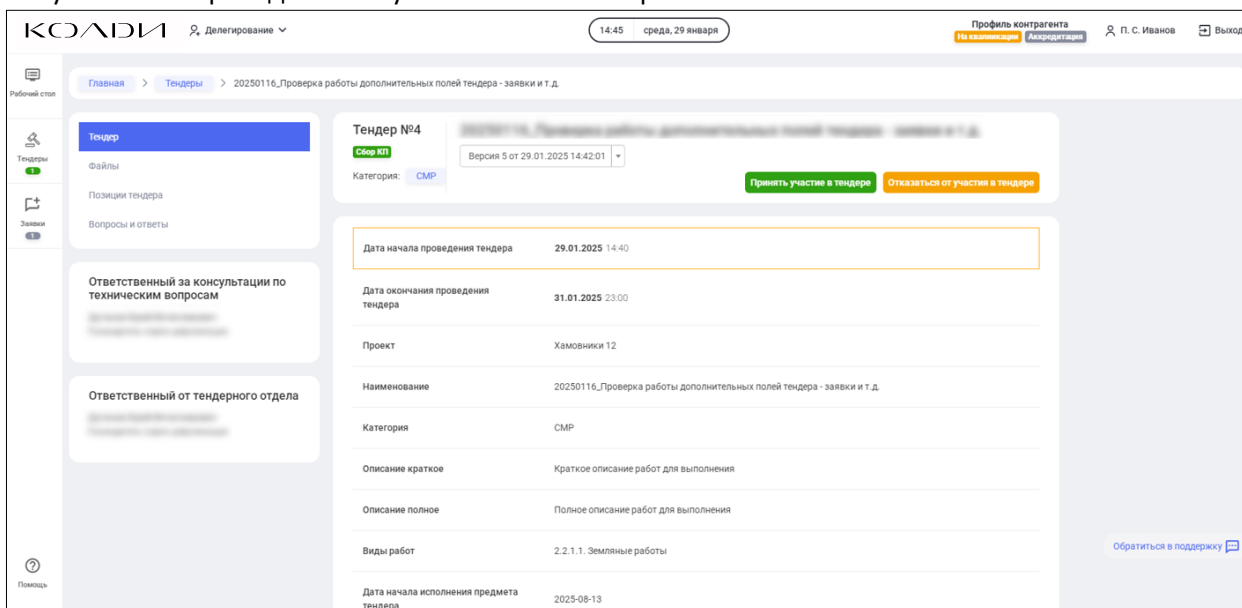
КОΛΔИ Делегирование

14:45 среда, 29 января

Профиль контрагента
На квалификации Аккредитация

П. С. Иванов Выход

Рабочий стол

Тендеры
1

Заявки
1

Помощь

Главная > Тендеры > 20250116_Проверка работы дополнительных полей тендера - заявки и т.д.

Тендер
Файлы
Позиции тендера
Вопросы и ответы

Ответственный за консультации по техническим вопросам
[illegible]

Ответственный от тендерного отдела
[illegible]

Тендер №4 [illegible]
Сбор КП
Версия 5 от 29.01.2025 14:42:01
Категория: СМР

Принять участие в тендере
Отказаться от участия в тендере

| | |
|---|---|
| Дата начала проведения тендера | 29.01.2025 14:40 |
| Дата окончания проведения тендера | 31.01.2025 23:00 |
| Проект | Хамовники 12 |
| Наименование | 20250116_Проверка работы дополнительных полей тендера - заявки и т.д. |
| Категория | СМР |
| Описание краткое | Краткое описание работ для выполнения |
| Описание полное | Полное описание работ для выполнения |
| Виды работ | 2.2.1.1. Земляные работы |
| Дата начала исполнения предмета тендера | 2025-08-13 |

Обратиться в поддержку